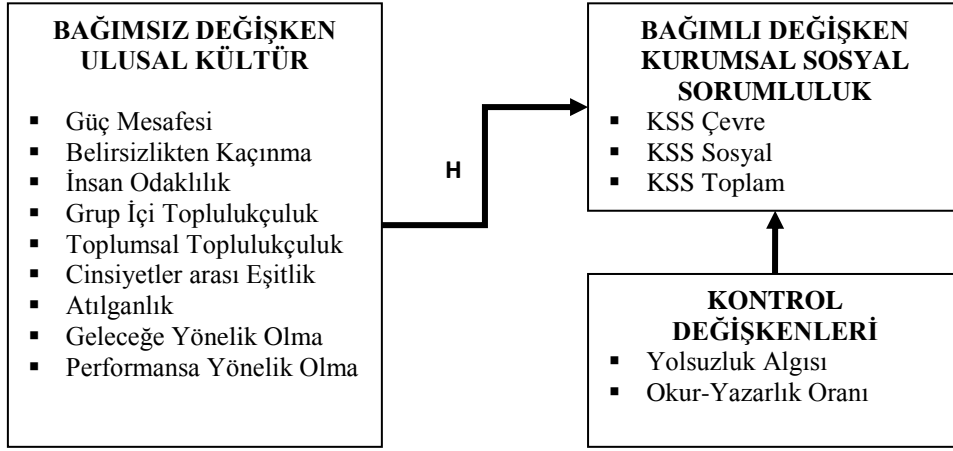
BAĞIMSIZ DEĞİŞKEN
ULUSAL KÜLTÜR

- Güç Mesafesi
- Belirsizlikten Kaçınma
- İnsan Odaklılık
- Grup İçi Toplulukçuluk
- Toplumsal Toplulukçuluk
- Cinsiyetler arası Eşitlik
- Atılganlık
- Geleceğe Yönelik Olma
- Performansa Yönelik Olma

H

BAĞIMLI DEĞİŞKEN
KURUMSAL SOSYAL SORUMLULUK

- KSS Çevre
- KSS Sosyal
- KSS Toplam

KONTROL DEĞİŞKENLERİ

- Yolsuzluk Algısı
- Okur-Yazarlık Oranı